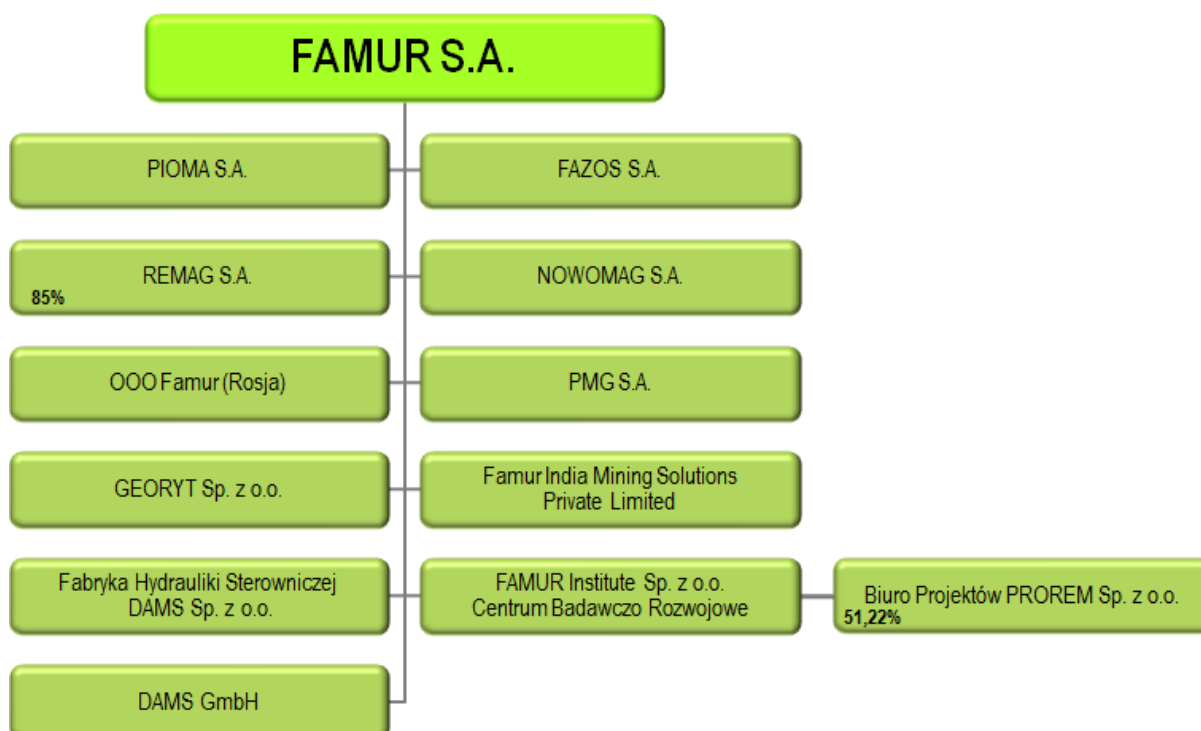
FAMUR S.A.

PIOMA S.A.

FAZOS S.A.

REMAG S.A.
85%

NOWOMAG S.A.

OOO Famur (Rosja)

PMG S.A.

GEORYT Sp. z o.o.

Famur India Mining Solutions Private Limited

Fabryka Hydrauliki Sterowniczej DAMS Sp. z o.o.

FAMUR Institute Sp. z o.o. Centrum Badawczo Rozwojowe

Biuro Projektów PROREM Sp. z o.o.
51,22%

DAMS GmbH